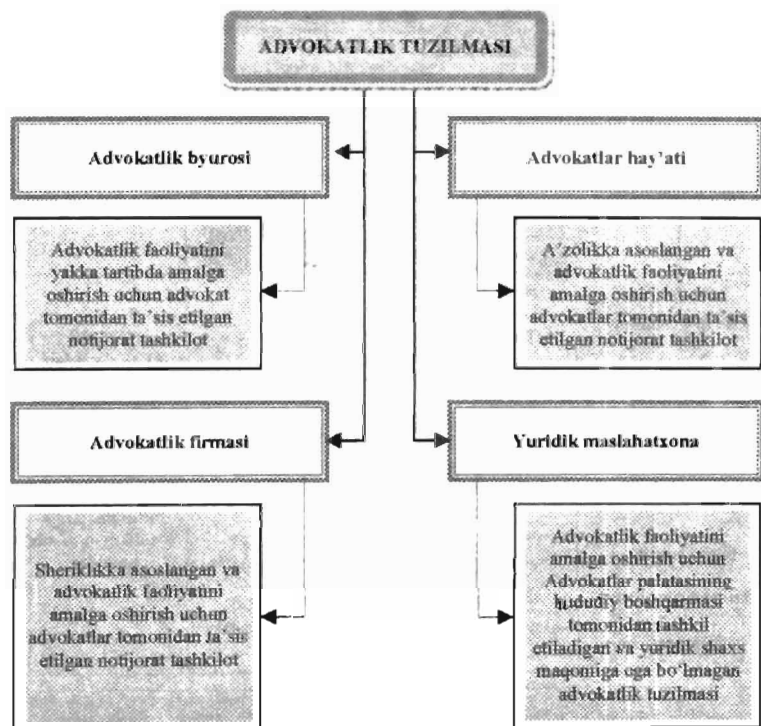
ADVOKATLIK TUZILMASI

Advokatlik byurosi

Advokatlik faoliyatini yakka tartibda amalga oshirish uchun advokat tomonidan ta'sis etilgan notijorat tashkilot

Advokatlar hay'ati

A'zolikka asoslangan va advokatlik faoliyatini amalga oshirish uchun advokatlar tomonidan ta'sis etilgan notijorat tashkilot

Advokatlik firmasi

Sheriklikka asoslangan va advokatlik faoliyatini amalga oshirish uchun advokatlar tomonidan ta'sis etilgan notijorat tashkilot

Yuridik maslahatxona

Advokatlik faoliyatini amalga oshirish uchun Advokatlar palatasining hududiy boshqarmasi tomonidan tashkil etiladigan va yuridik shaxs maqomiga ega bo'lmagan advokatlik tuzilmasi